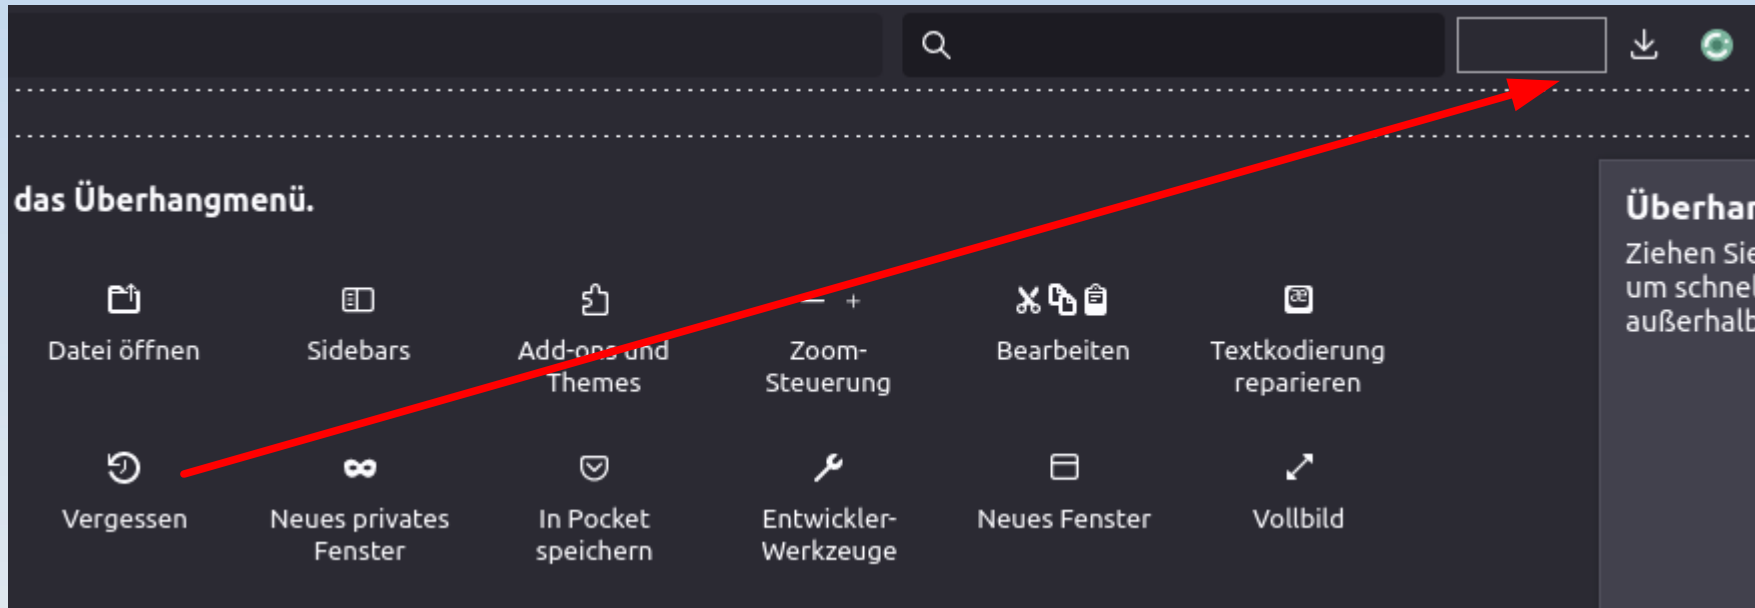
das Überhangmenü.

Datei öffnen

Sidebars

Add-ons und Themes

— +

Zoom-Steuerung

Bearbeiten

Textkodierung reparieren

Vergessen

Neues privates Fenster

In Pocket speichern

Entwickler-Werkzeuge

Neues Fenster

Vollbild

Überhar

Ziehen Sie
um schnel
außerhalb